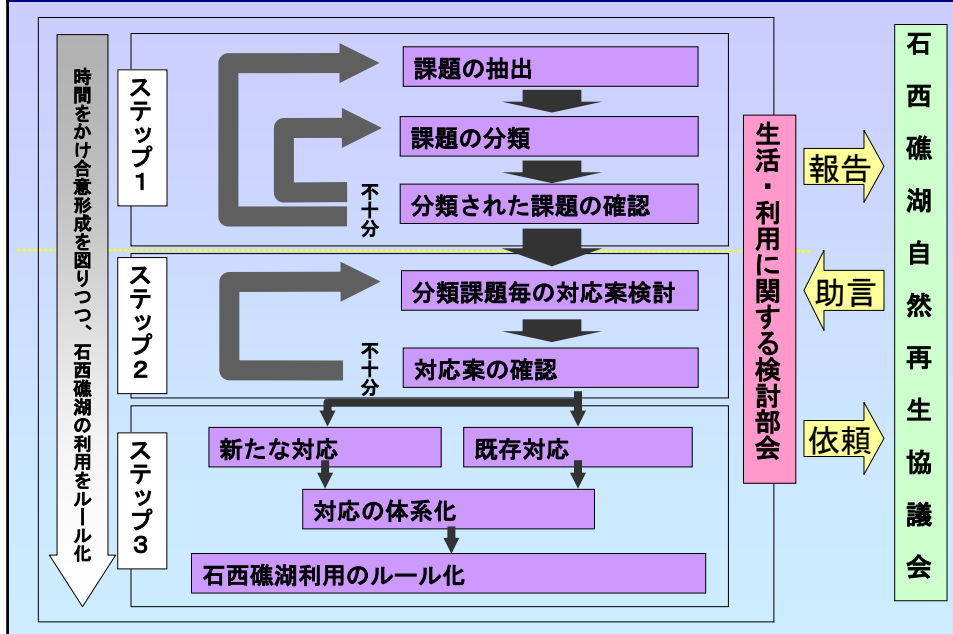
時間をかけ合意形成を図りつつ、石西礁湖の利用をルール化

ステップ１

課題の抽出

課題の分類

分類された課題の確認

不十分

ステップ２

分類課題毎の対応案検討

対応案の確認

不十分

ステップ３

新たな対応

既存対応

対応の体系化

石西礁湖利用のルール化

生活・利用に関する検討部会

報告

助言

依頼

石西礁湖自然再生協議会